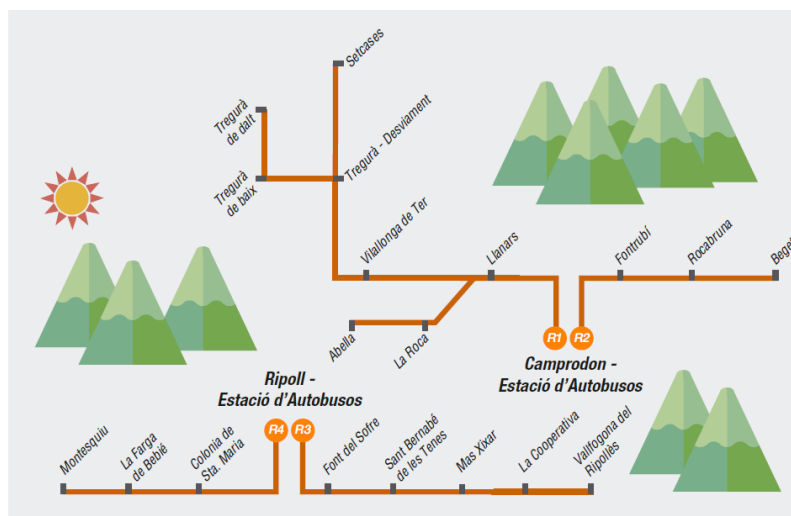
Setcases

Tregurà de dalt

Tregurà de baix

Tregurà - Desviament

Vilallonga de Ter

Llanars

Fontrubí

Rocabruna

Bege

Abella

La Roca

R1

R2

Camprodon - Estació d'Autobusos

Ripoll - Estació d'Autobusos

R4

R3

Montesquiu

La Farga de Bebié

Colonia de Sta. Maria

Font del Sofre

Sant Bernabé de les Tenes

Mas Xixar

La Cooperativa

Vallfogona del Ripollès